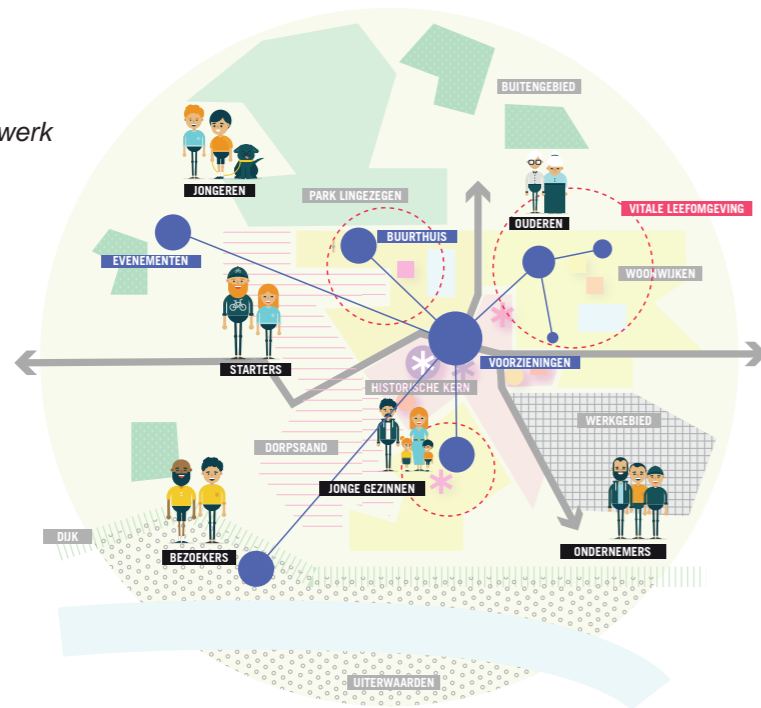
werk

BUITENGEBIED

JONGEREN

PARK LINGEZEGEN

OUDEREN

VITALE LEEFOMGEVING

EVENEMENTEN

BUURTHUIS

WOONWIJKEN

STARTERS

VOORZIENINGEN

HISTORISCHE KERN

WERKGEBIED

DORPSRAND

JONGE GEZINNEN

DIJK

BEZOEKERS

ONDERNEMERS

UITERWAARDEN